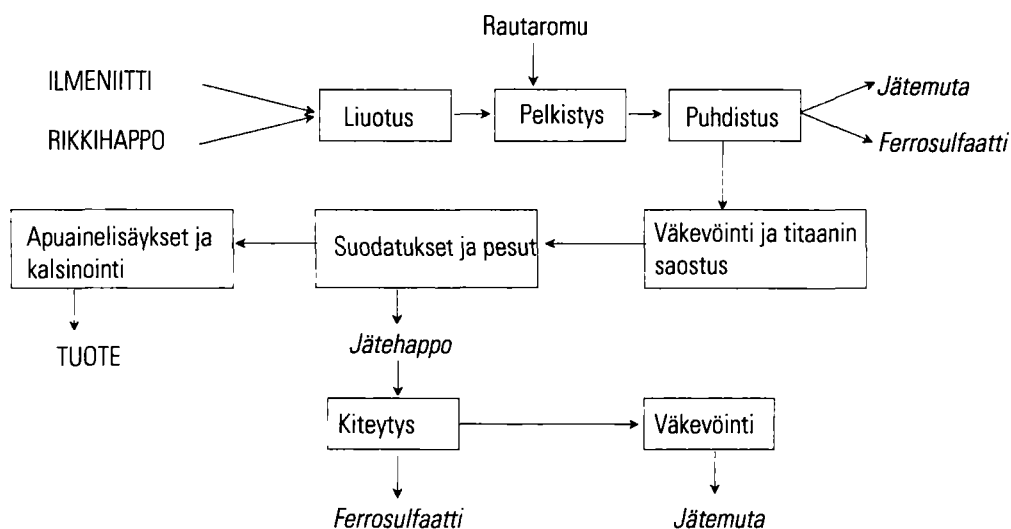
Rautaromu

ILMENIITTI

RIKKIHAPPO

Liuotus

Pelkistys

Puhdistus

Jätemuta

Ferrosulfaatti

Apuainelisäykset ja kalsinointi

Suodatukset ja pesut

Väkevöinti ja titaanin saostus

TUOTE

Jätehappo

Kiteytys

Väkevöinti

Ferrosulfaatti

Jätemuta